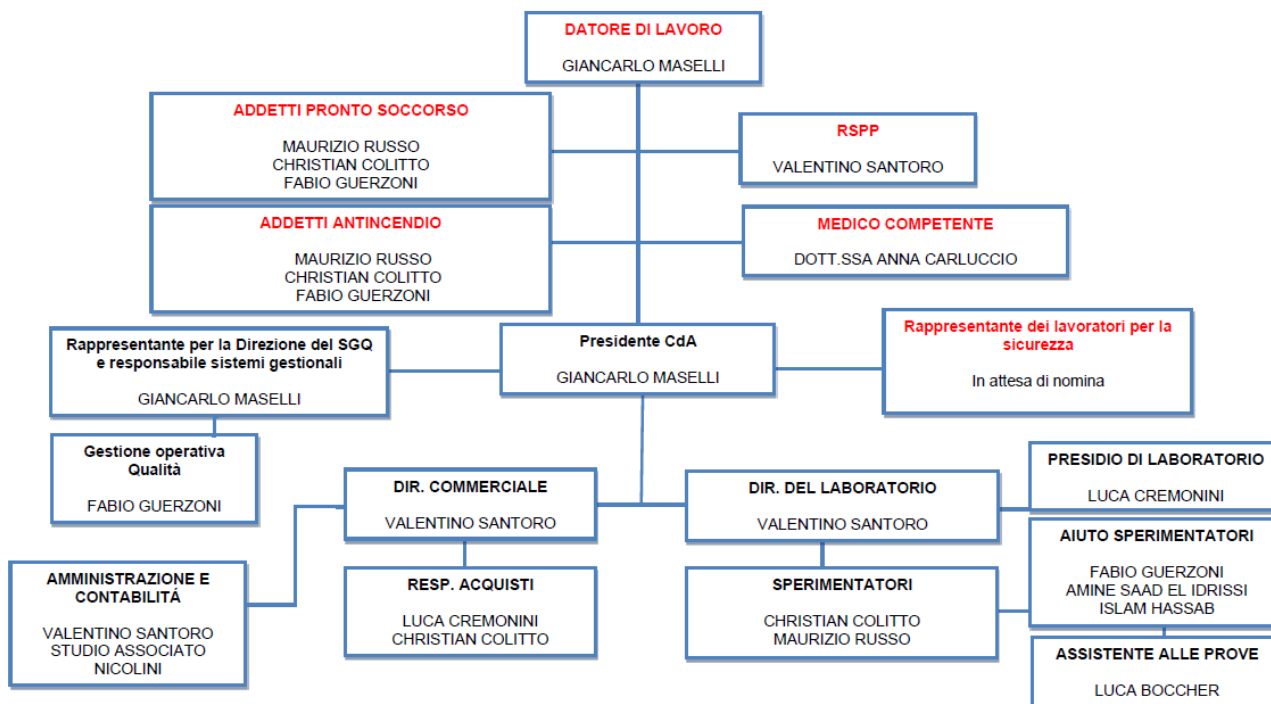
DATORE DI LAVORO

GIANCARLO MASELLI

ADDETTI PRONTO SOCCORSO

MAURIZIO RUSSO
CHRISTIAN COLITTO
FABIO GUERZONI

RSPP

VALENTINO SANTORO

ADDETTI ANTINCENDIO

MAURIZIO RUSSO
CHRISTIAN COLITTO
FABIO GUERZONI

MEDICO COMPETENTE

DOTT.SSA ANNA CARLUCCIO

Rappresentante per la Direzione del SGQ e responsabile sistemi gestionali

GIANCARLO MASELLI

Presidente CdA

GIANCARLO MASELLI

Rappresentante dei lavoratori per la sicurezza

In attesa di nomina

Gestione operativa Qualità

FABIO GUERZONI

DIR. COMMERCIALE

VALENTINO SANTORO

DIR. DEL LABORATORIO

VALENTINO SANTORO

PRESIDIO DI LABORATORIO

LUCA CREMONINI

AIUTO SPERIMENTATORI

FABIO GUERZONI
AMINE SAAD EL IDRISSI
ISLAM HASSAB

AMMINISTRAZIONE E CONTABILITÁ

VALENTINO SANTORO
STUDIO ASSOCIATO
NICOLINI

RESP. ACQUISTI

LUCA CREMONINI
CHRISTIAN COLITTO

SPERIMENTATORI

CHRISTIAN COLITTO
MAURIZIO RUSSO

ASSISTENTE ALLE PROVE

LUCA BOCCHER